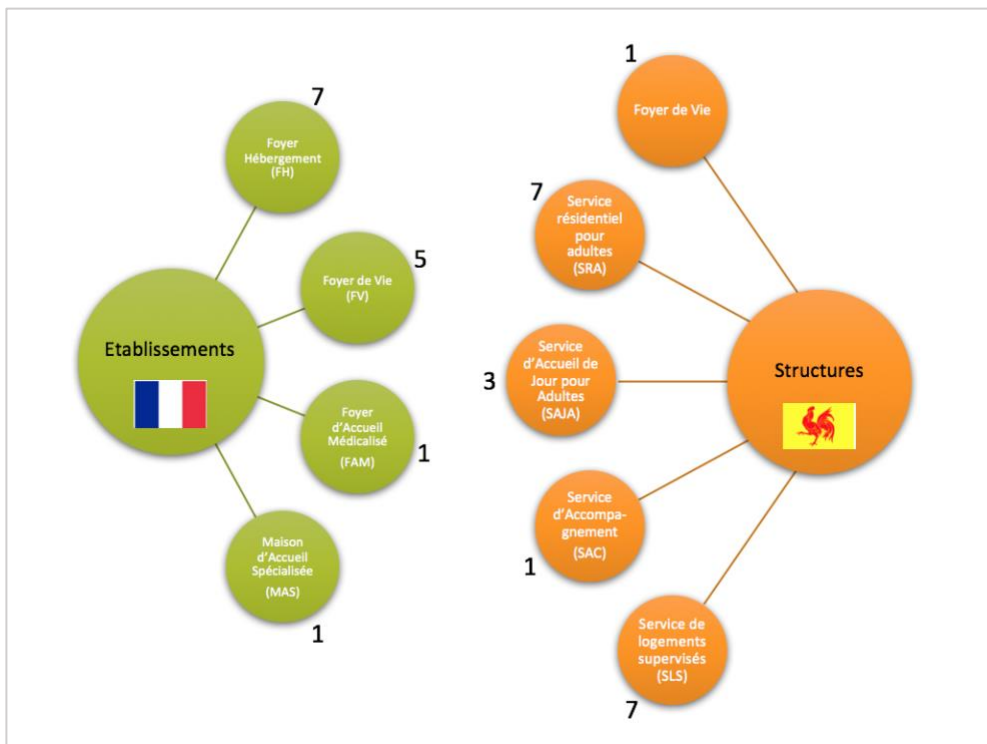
7
Foyer Hébergement (FH)

5
Foyer de Vie (FV)

Etablissements

Foyer d'Accueil Médicalisé (FAM)
1

Maison d'Accueil Spécialisée (MAS)
1

1
Foyer de Vie

7
Service résidentiel pour adultes (SRA)

3
Service d'Accueil de Jour pour Adultes (SAJA)

Structures

Service d'Accompagnement (SAC)
1

Service de logements supervisés (SLS)
7